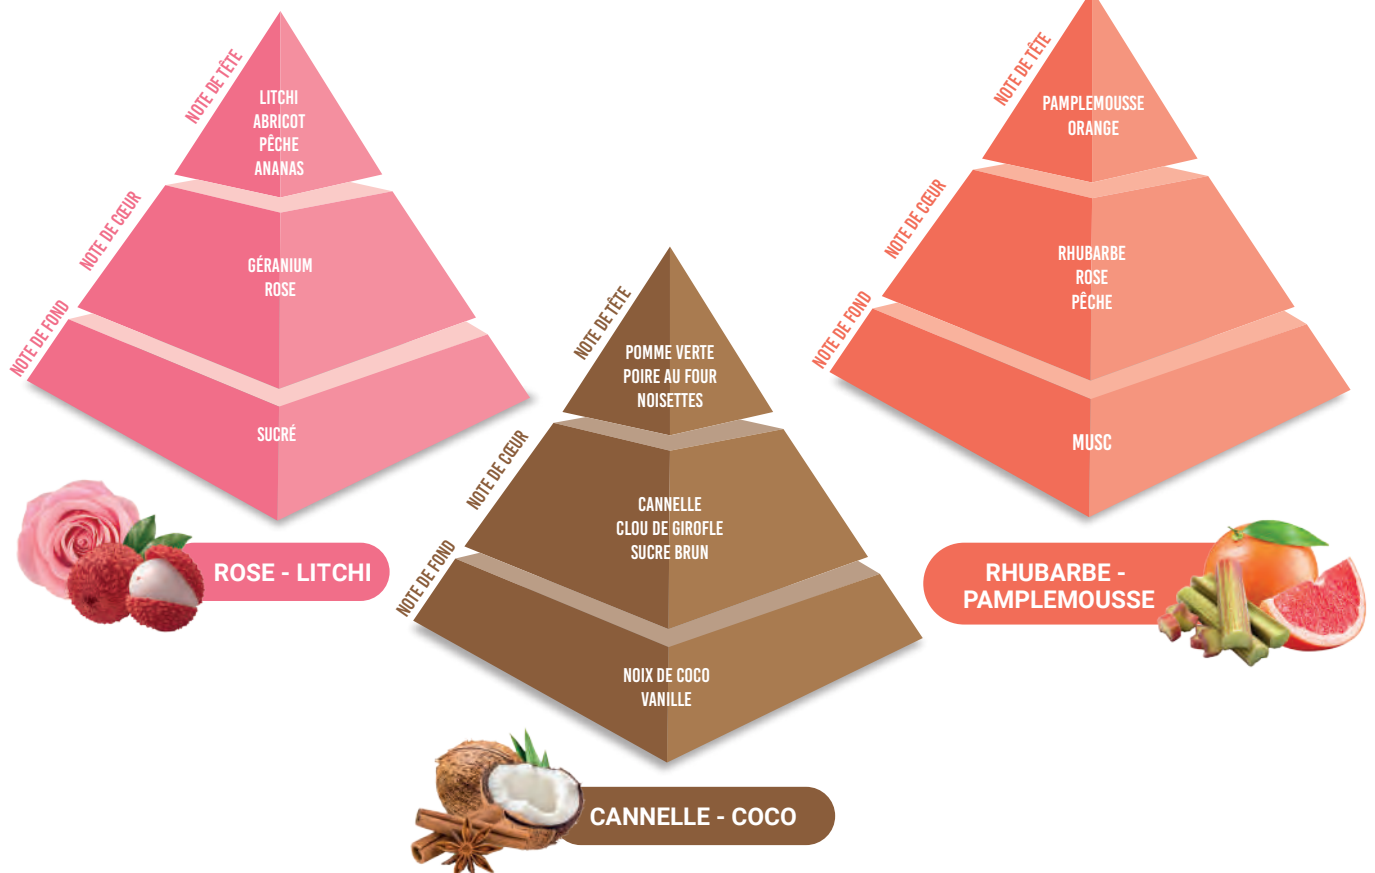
NOTE DE TÊTE
LITCHI
ABRICOT
PÊCHE
ANANAS

NOTE DE CŒUR
GÉRANIUM
ROSE

NOTE DE FOND
SUCRÉ

ROSE - LITCHI

NOTE DE TÊTE
POMME VERTE
POIRE AU FOUR
NOISETTES

NOTE DE CŒUR
CANNELLE
CLOU DE GIROFLE
SUCRE BRUN

NOTE DE FOND
NOIX DE COCO
VANILLE

CANNELLE - COCO

NOTE DE TÊTE
PAMPLEMOUSSE
ORANGE

NOTE DE CŒUR
RHUBARBE
ROSE
PÊCHE

NOTE DE FOND
MUSC

RHUBARBE - PAMPLEMOUSSE